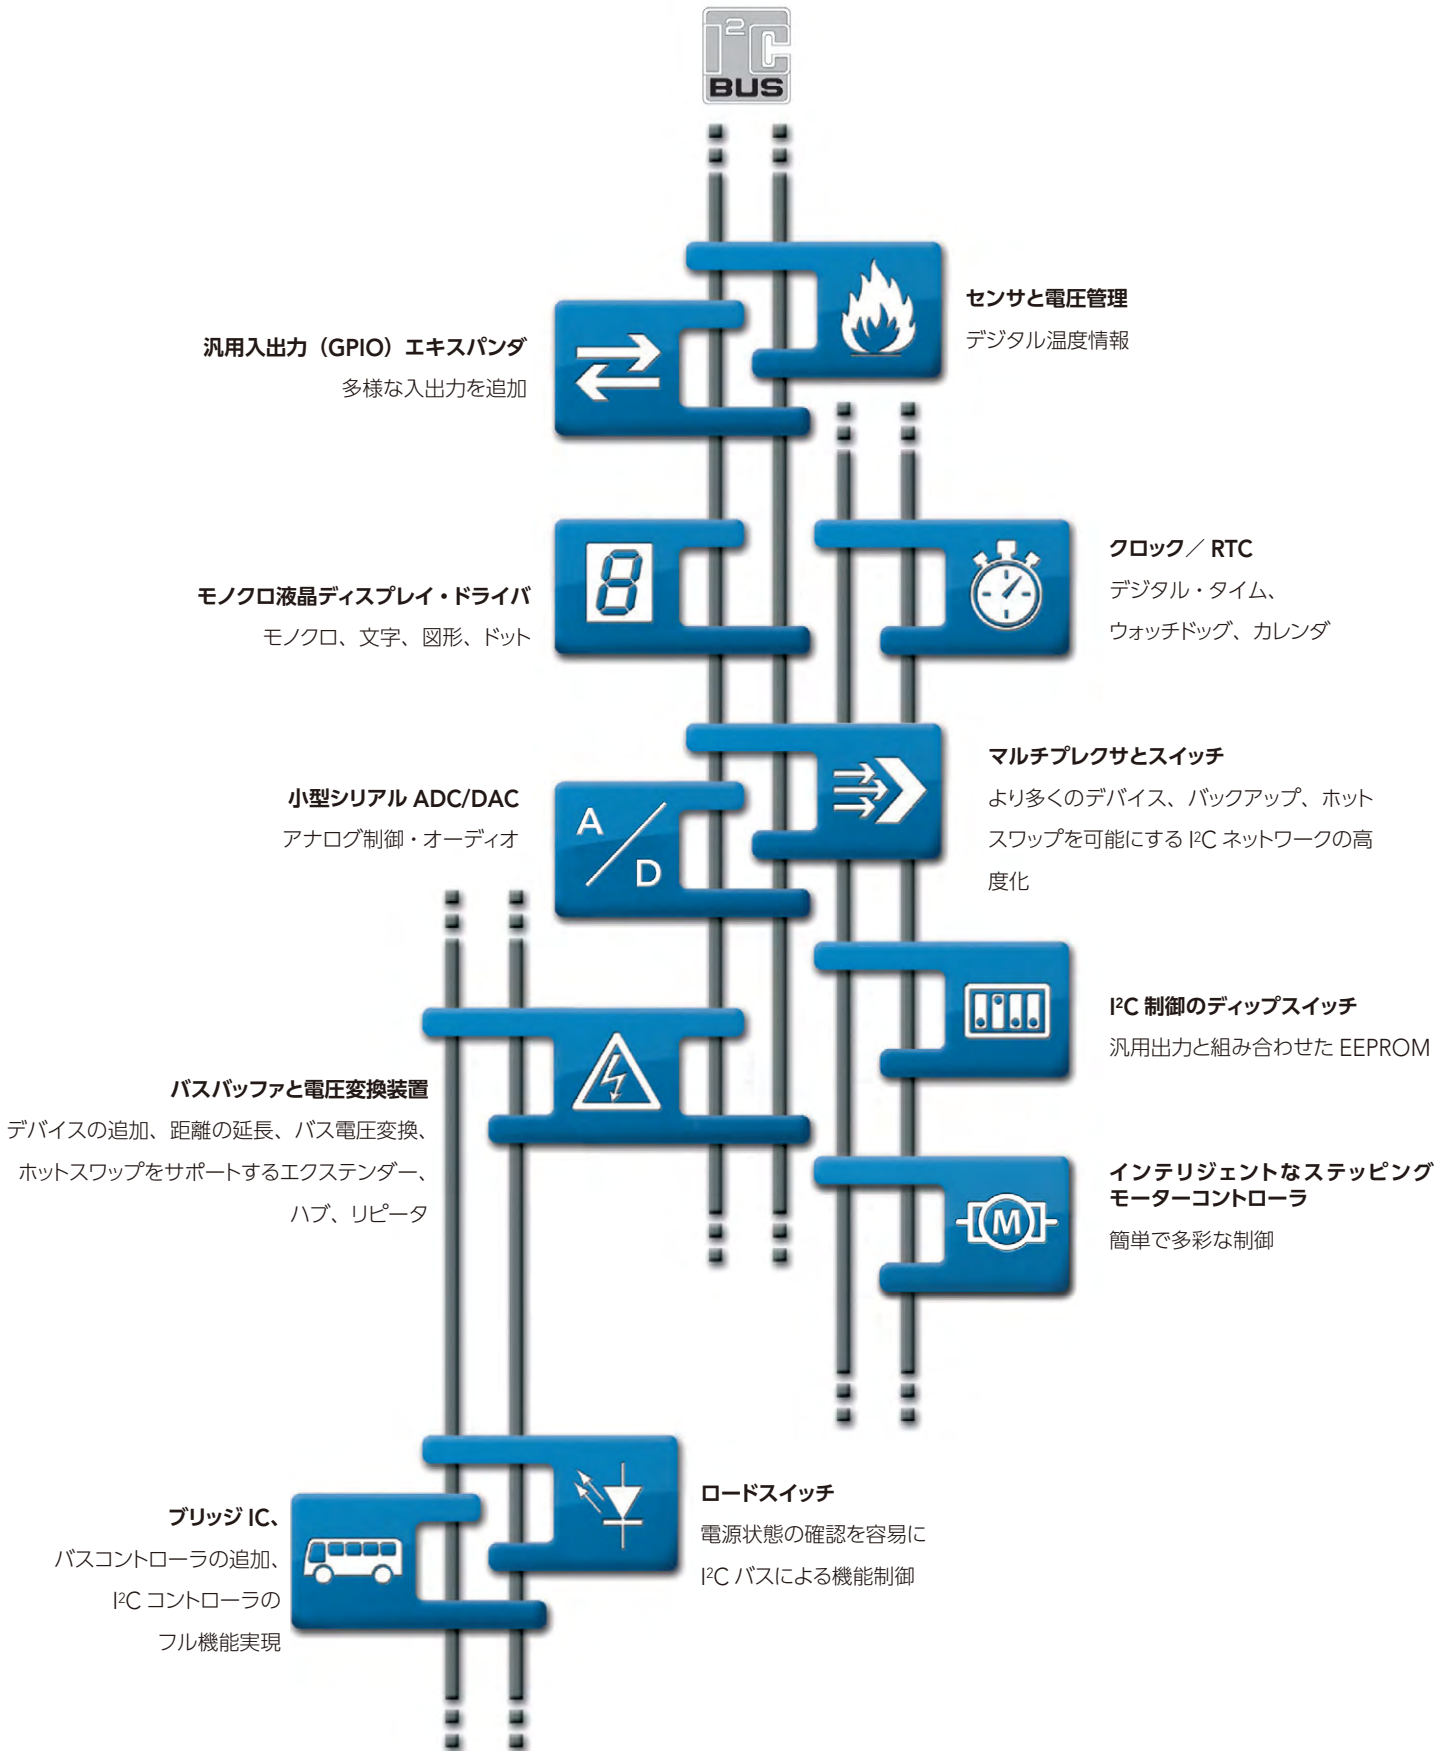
$I^2C$ BUS

センサと電圧管理
デジタル温度情報

汎用入出力（GPIO）エキスパンダ
多様な入出力を追加

クロック／ RTC
デジタル・タイム、ウォッチドッグ、カレンダ

8

モノクロ液晶ディスプレイ・ドライバ
モノクロ、文字、図形、ドット

マルチプレクサとスイッチ
より多くのデバイス、バックアップ、ホットスワップを可能にする $I^2C$ ネットワークの高度化

小型シリアル ADC/DAC
アナログ制御・オーディオ

A
D

$I^2C$ 制御のディップスイッチ
汎用出力と組み合わせた EEPROM

バスバッファと電圧変換装置
デバイスの追加、距離の延長、バス電圧変換、ホットスワップをサポートするエクステンダー、ハブ、リピータ

インテリジェントなステッピングモーターコントローラ
簡単で多彩な制御

M

ロードスイッチ
電源状態の確認を容易に
$I^2C$ バスによる機能制御

ブリッジ IC、
バスコントローラの追加、
$I^2C$ コントローラの
フル機能実現